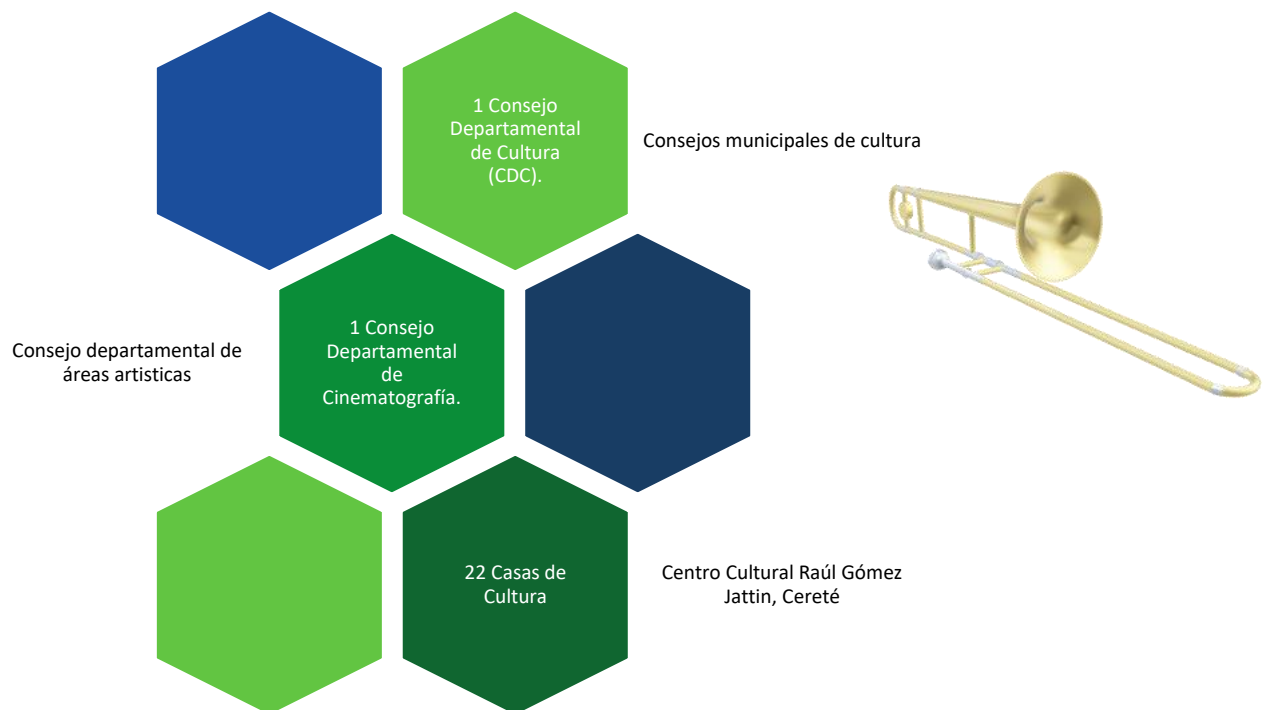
1 Consejo Departamental de Cultura (CDC).

Consejos municipales de cultura

Consejo departamental de áreas artisticas

1 Consejo Departamental de Cinematografía.

22 Casas de Cultura

Centro Cultural Raúl Gómez Jattin, Cereté